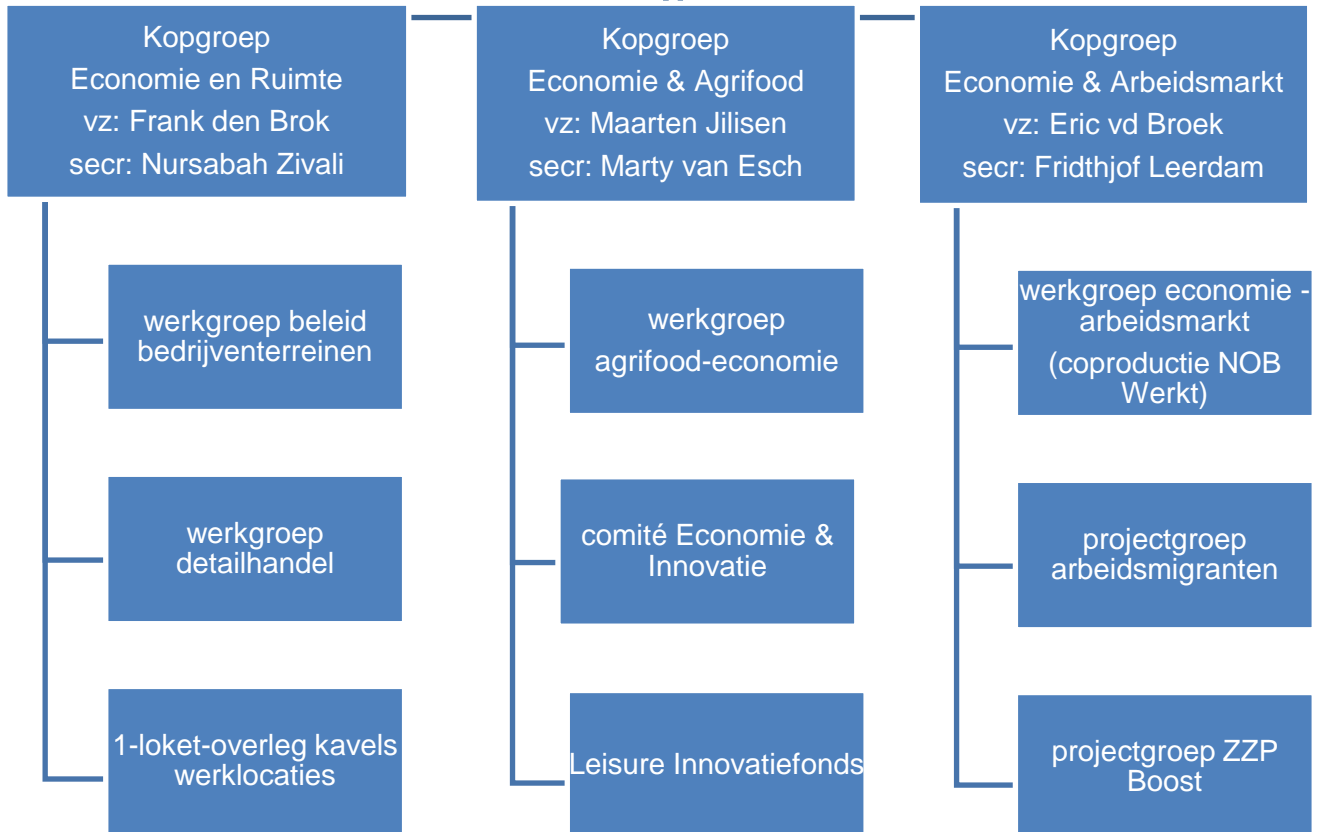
Kopgroep
Economie en Ruimte
vz: Frank den Brok
secr: Nursabah Zivali

werkgroep beleid bedrijventerreinen

werkgroep detailhandel

1-loket-overleg kavels werklocaties

Kopgroep
Economie & Agrifood
vz: Maarten Jilisen
secr: Marty van Esch

werkgroep agrifood-economie

comité Economie & Innovatie

Leisure Innovatiefonds

Kopgroep
Economie & Arbeidsmarkt
vz: Eric vd Broek
secr: Fridthjof Leerdam

werkgroep economie - arbeidsmarkt (coproductie NOB Werkt)

projectgroep arbeidsmigranten

projectgroep ZZP Boost